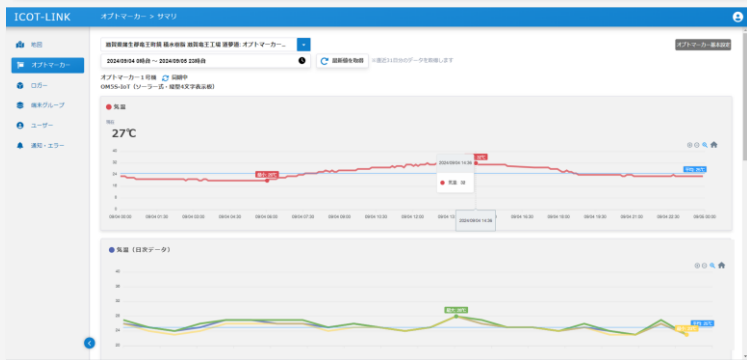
ICOT-LINK

オプトマーカー > サマリ

地図
オプトマーカー
ロガー
端末グループ
ユーザー
通知・エラー

施設東海生野菜工町網 福水市 施設電工工場 諸夢港: オプトマーカー...

2024/09/04 0時台 ～ 2024/09/05 23時台

最新値を取得

※過去31日分のデータを取得します

オプトマーカー最新設定

オプトマーカー 1号機 回線中
OM55-IoT（ソーラー式・縦型4文字表示板）

気温

現在
27℃

最大 28℃
最小 20℃
平均 26℃

2024/09/04 14:38
気温 28

40
35
30
25
20
15
10
5
0

09/04 00:00 09/04 01:30 09/04 03:00 09/04 04:30 09/04 06:00 09/04 07:30 09/04 09:00 09/04 10:30 09/04 12:00 2024/09/04 14:38 09/04 16:30 09/04 18:00 09/04 19:30 09/04 21:00 09/04 22:30 09/05 00:00

気温（日次データ）

40
35
30
25
20
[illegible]